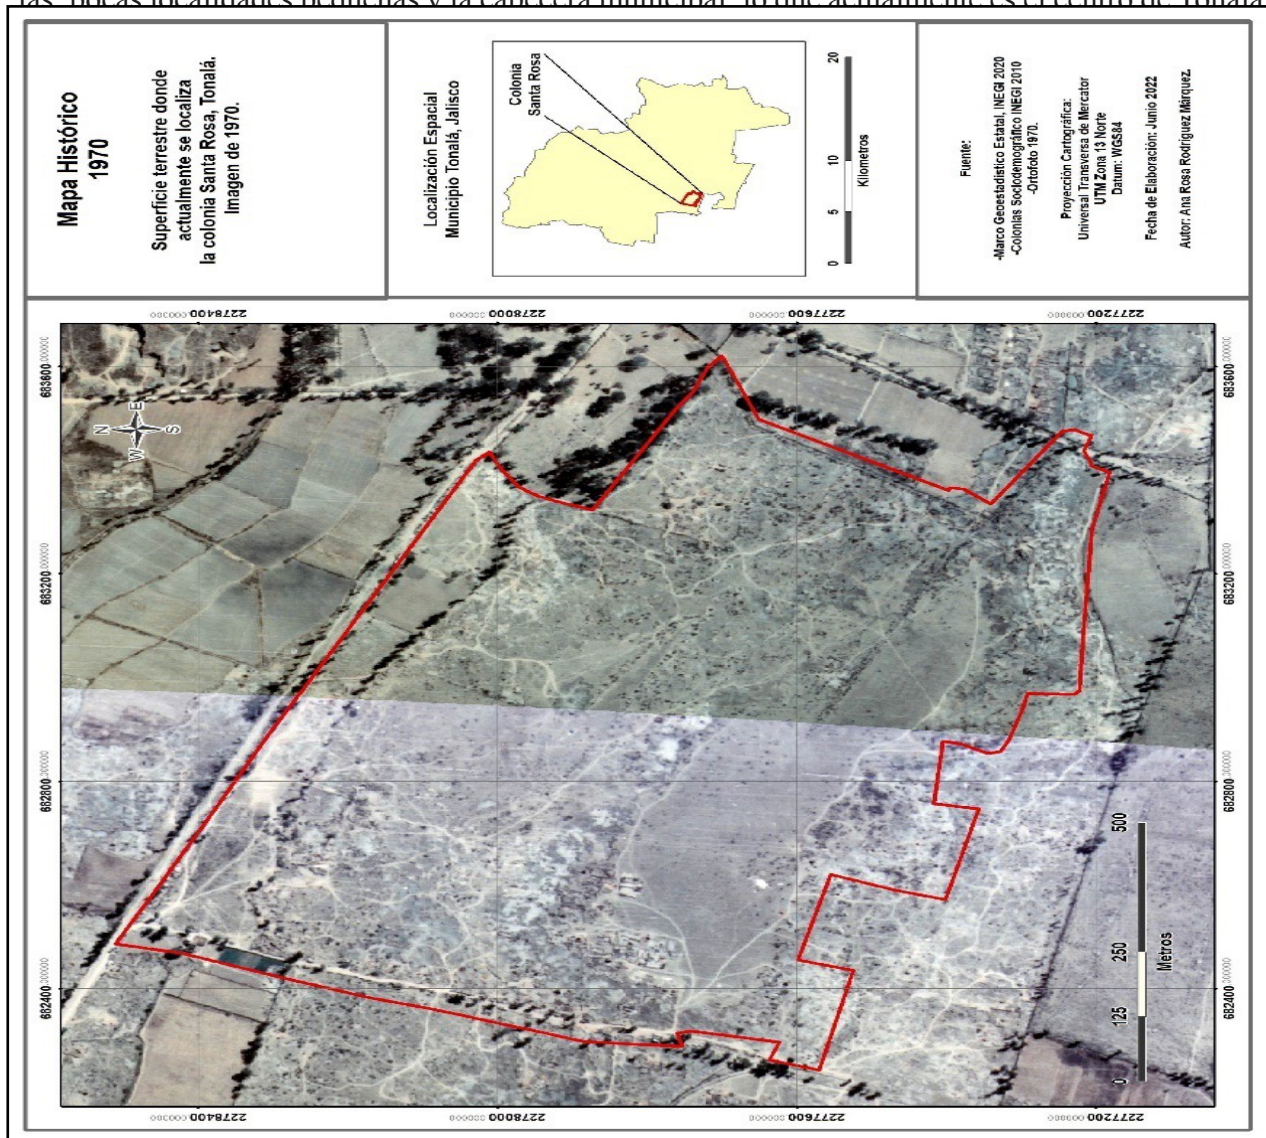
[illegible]

Mapa Histórico
1970

Superficie terrestre donde actualmente se localiza la colonia Santa Rosa, Tonalá. Imagen de 1970.

Localización Espacial
Municipio Tonalá, Jalisco

Colonia Santa Rosa

0 5 10 20
Kilometros

Fuente:
-Marco Geoestadístico Estatal, INEGI 2020
-Colonias Sociodemográfico INEGI 2010
-Ortofoto 1970.

Proyección Cartográfica:
Universal Transversa de Mercator
UTM Zona 13 Norte
Datum: WGS84

Fecha de Elaboración: Junio 2022

Autor: Ana Rosa Rodríguez Márquez.

2278400 2278000 2277600 2277200

683600 683200 682800 682400

N E S W

0 125 250 500
Metros

2278400 2278000 2277600 2277200

683600 683200 682800 682400